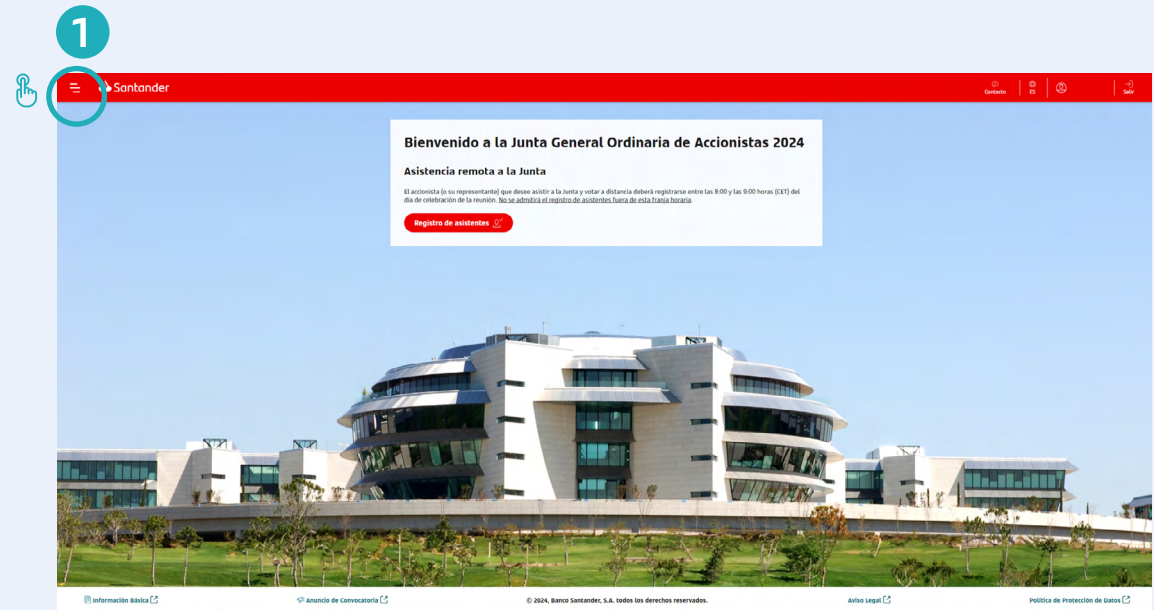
1

Santander

Contacto | ES | Salir

Bienvenido a la Junta General Ordinaria de Accionistas 2024

Asistencia remota a la Junta

El accionista (o su representante) que desee asistir a la Junta y votar a distancia deberá registrarse entre las 8:00 y las 9:00 horas (CET) del día de celebración de la reunión. No se admitirá el registro de asistentes fuera de esta franja horaria.

Registro de asistentes

Información Básica | Anuncio de Convocatoria | © 2024, Banco Santander, S.A. todos los derechos reservados. | Aviso Legal | Política de Protección de Datos